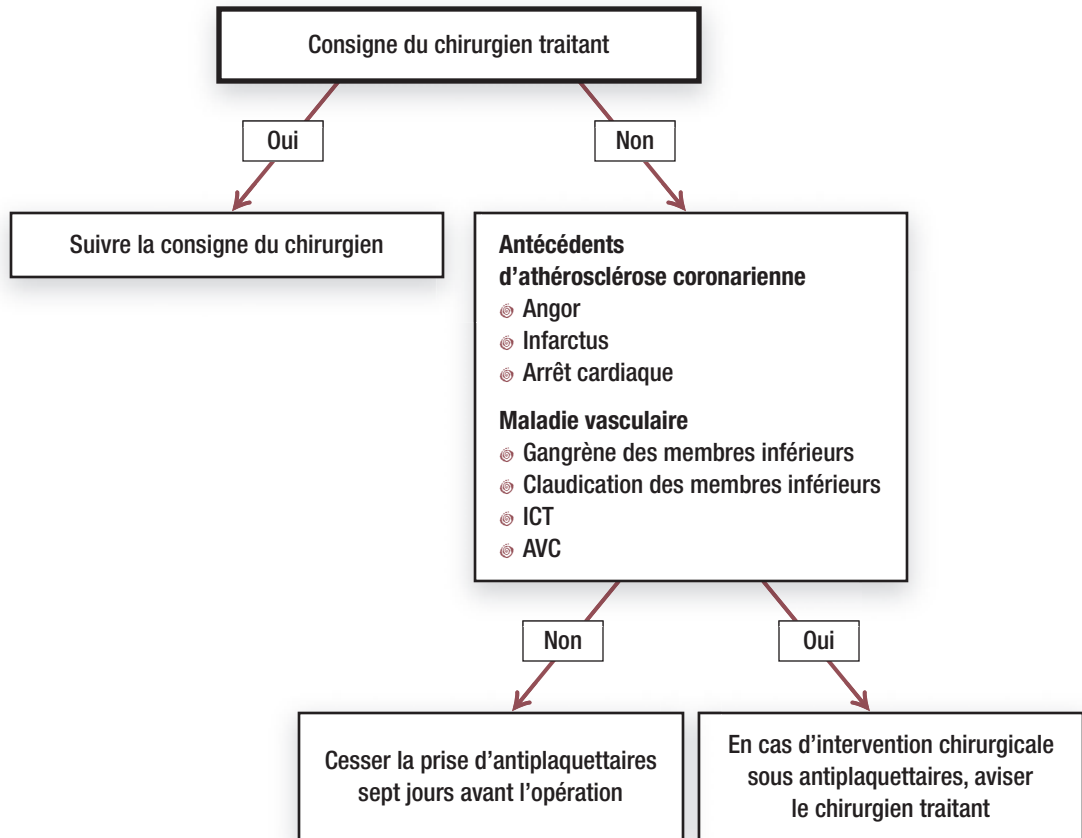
Consigne du chirurgien traitant

Oui

Non

Suivre la consigne du chirurgien

Antécédents d'athérosclérose coronarienne
- Angor
- Infarctus
- Arrêt cardiaque

Maladie vasculaire
- Gangrène des membres inférieurs
- Claudication des membres inférieurs
- ICT
- AVC

Non

Oui

Cesser la prise d'antiplaquettaires sept jours avant l'opération

En cas d'intervention chirurgicale sous antiplaquettaires, aviser le chirurgien traitant